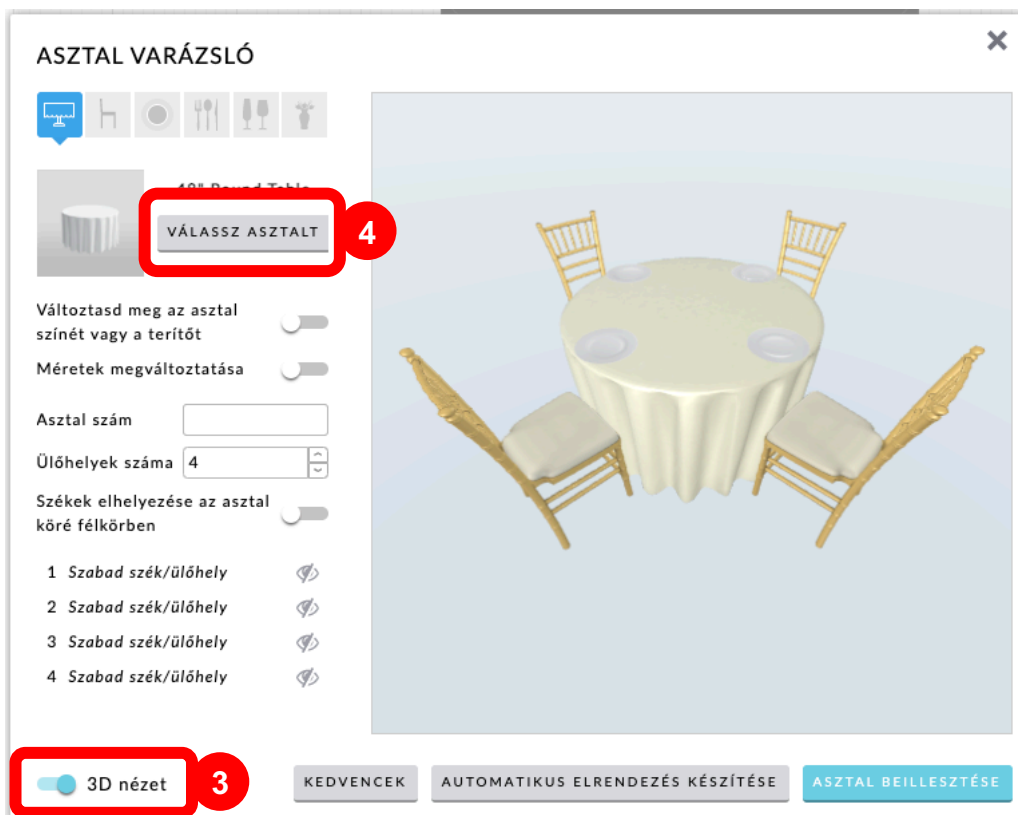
ASZTAL VARÁZSLÓ

×

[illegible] Round Table

VÁLASSZ ASZTALT

4

Változtasd meg az asztal színét vagy a terítőt

Méretek megváltoztatása

Asztal szám

Ülőhelyek száma 4

Székek elhelyezése az asztal köré félkörben

1 Szabad szék/ülőhely

2 Szabad szék/ülőhely

3 Szabad szék/ülőhely

4 Szabad szék/ülőhely

3D nézet

3

KEDVENCEK

AUTOMATIKUS ELRENDEZÉS KÉSZÍTÉSE

ASZTAL BEILLESZTÉSE